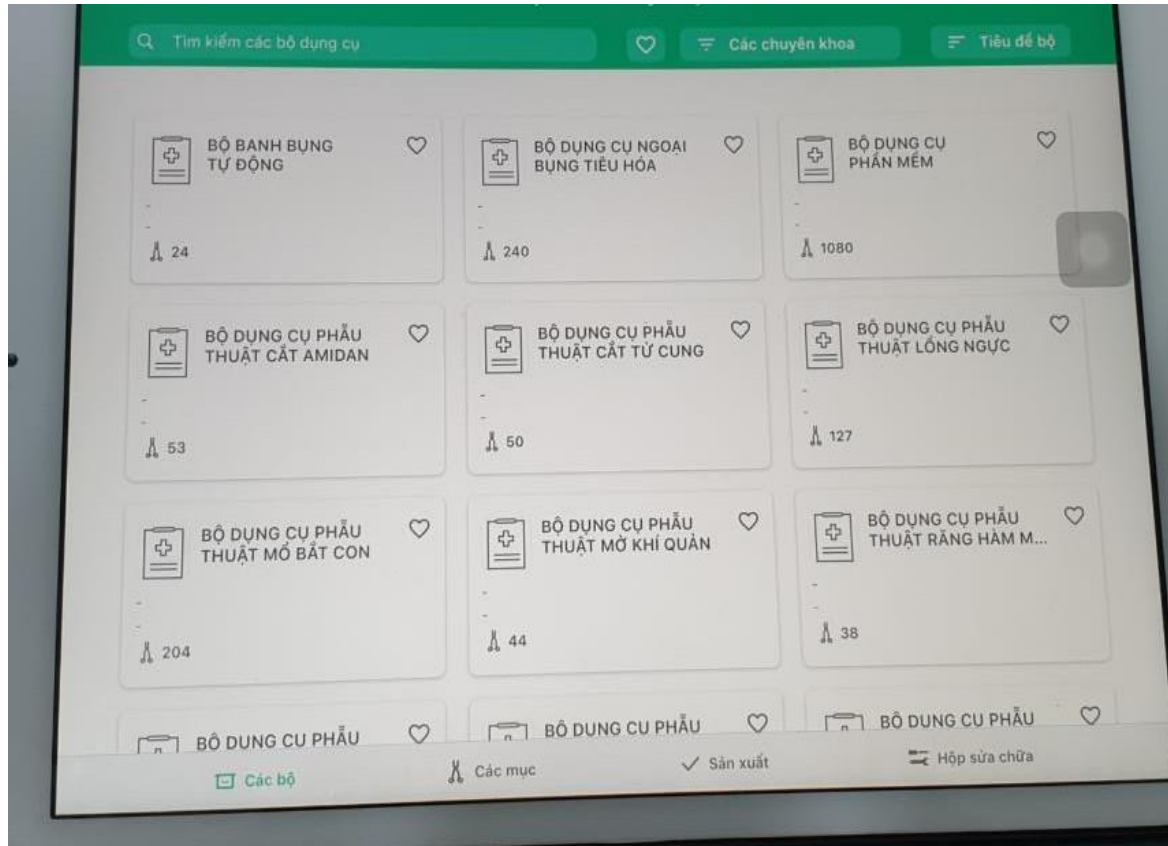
Tìm kiếm các bộ dụng cụ

Các chuyên khoa

Tiêu đề bộ

BỘ BANH BỤNG TỰ ĐỘNG

-
-
24

BỘ DỤNG CỤ NGOẠI BỤNG TIÊU HÓA

-
-
240

BỘ DỤNG CỤ PHẦN MỀM

-
-
1080

BỘ DỤNG CỤ PHẪU THUẬT CẮT AMIDAN

-
-
53

BỘ DỤNG CỤ PHẪU THUẬT CẮT TỬ CUNG

-
-
50

BỘ DỤNG CỤ PHẪU THUẬT LỒNG NGỰC

-
-
127

BỘ DỤNG CỤ PHẪU THUẬT MỔ BẮT CON

-
-
204

BỘ DỤNG CỤ PHẪU THUẬT MỞ KHÍ QUẢN

-
-
44

BỘ DỤNG CỤ PHẪU THUẬT RĂNG HÀM M...

-
-
38

BỘ DỤNG CỤ PHẪU

BỘ DỤNG CỤ PHẪU

BỘ DỤNG CỤ PHẪU

Các bộ

Các mục

Sản xuất

Hộp sửa chữa